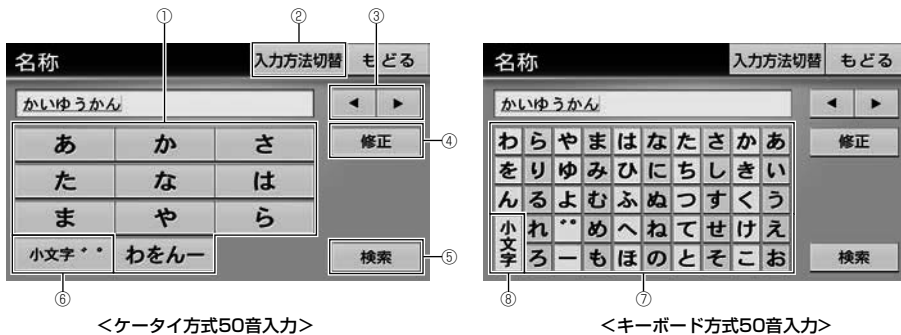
①　②　③

名称　入力方法切替　もどる

かいゆうかん　◀　▶

| あ | か | さ |
|---|---|---|
| た | な | は |
| ま | や | ら |

修正　④

小文字゛゜　わをんー

検索　⑤

⑥

<ケータイ方式50音入力>

名称　入力方法切替　もどる

かいゆうかん　◀　▶

修正

| わ | ら | や | ま | は | な | た | さ | か | あ |
|---|---|---|---|---|---|---|---|---|---|
| を | り | ゆ | み | ひ | に | ち | し | き | い |
| ん | る | よ | む | ふ | ぬ | つ | す | く | う |
| 小文字 | れ | ゛゜ | め | へ | ね | て | せ | け | え |
|  | ろ | ー | も | ほ | の | と | そ | こ | お |

検索

⑧　⑦

<キーボード方式50音入力>